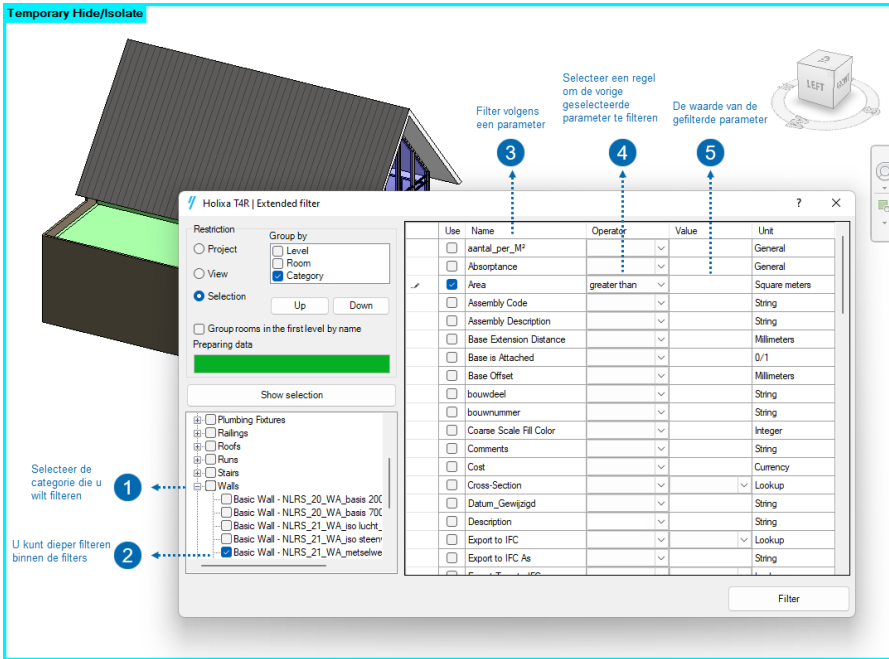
Temporary Hide/Isolate

LEFT

Filter volgens een parameter

Selecteer een regel om de vorige geselecteerde parameter te filteren

De waarde van de gefilterde parameter

3

4

5

Holixa T4R | Extended filter

?

Restriction

Project

View

Selection

Group by

Level

Room

Category

Up

Down

Group rooms in the first level by name

Preparing data

Show selection

Plumbing Fixtures

Railings

Roofs

Runs

Stairs

Walls

Basic Wall - NLRS_20_WA_basis 200

Basic Wall - NLRS_20_WA_basis 700

Basic Wall - NLRS_21_WA_iso lucht_

Basic Wall - NLRS_21_WA_iso steen

Basic Wall - NLRS_21_WA_metselwe

Selecteer de categorie die u wilt filteren

1

U kunt dieper filteren binnen de filters

2

| | Use | Name | Operator | Value | Unit |
|---|---|---|---|---|---|
| | ☐ | aantal_per_M² | | | General |
| | ☐ | Absorptance | | | General |
| | ☑ | Area | greater than | | Square meters |
| | ☐ | Assembly Code | | | String |
| | ☐ | Assembly Description | | | String |
| | ☐ | Base Extension Distance | | | Millimeters |
| | ☐ | Base is Attached | | | 0/1 |
| | ☐ | Base Offset | | | Millimeters |
| | ☐ | bouwdeel | | | String |
| | ☐ | bouwnummer | | | String |
| | ☐ | Coarse Scale Fill Color | | | Integer |
| | ☐ | Comments | | | String |
| | ☐ | Cost | | | Currency |
| | ☐ | Cross-Section | | | Lookup |
| | ☐ | Datum_Gewijzigd | | | String |
| | ☐ | Description | | | String |
| | ☐ | Export to IFC | | | Lookup |
| | ☐ | Export to IFC As | | | String |

Filter